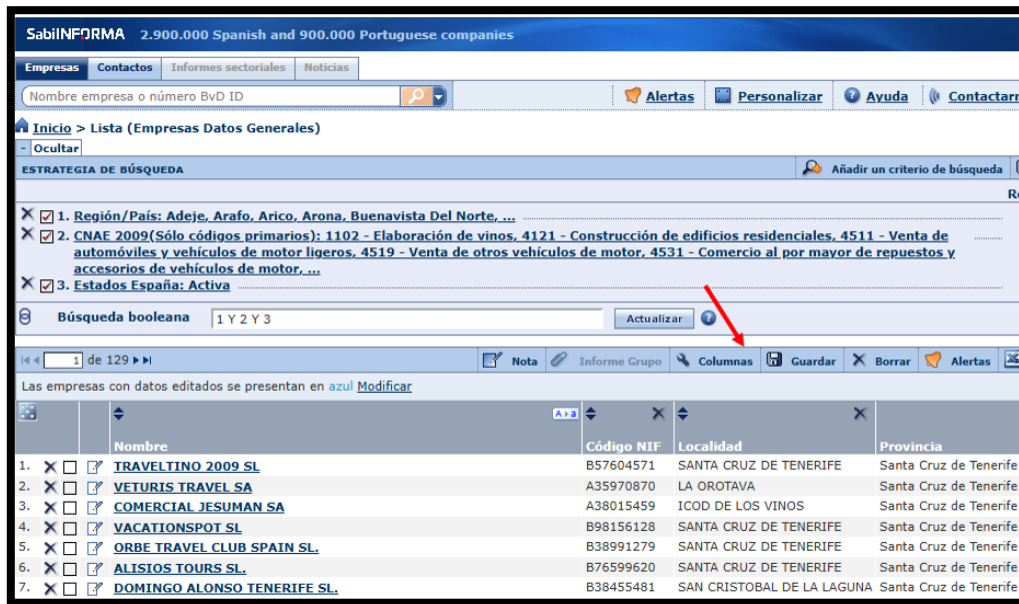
SabiINFORMA 2.900.000 Spanish and 900.000 Portuguese companies

Empresas | Contactos | Informes sectoriales | Noticias

Nombre empresa o número BvD ID

Alertas | Personalizar | Ayuda | Contactarr

Inicio > Lista (Empresas Datos Generales)

- Ocultar

ESTRATEGIA DE BÚSQUEDA

Añadir un criterio de búsqueda

Re

1. Región/País: Adeje, Arafo, Arico, Arona, Buenavista Del Norte, ...

2. CNAE 2009(Sólo códigos primarios): 1102 - Elaboración de vinos, 4121 - Construcción de edificios residenciales, 4511 - Venta de automóviles y vehículos de motor ligeros, 4519 - Venta de otros vehículos de motor, 4531 - Comercio al por mayor de repuestos y accesorios de vehículos de motor, ...

3. Estados España: Activa

Búsqueda booleana 1 Y 2 Y 3 Actualizar

1 de 129

Nota | Informe Grupo | Columnas | Guardar | Borrar | Alertas

Las empresas con datos editados se presentan en azul Modificar

| | | | Nombre | Código NIF | Localidad | Provincia |
|---|---|---|---|---|---|---|
| 1. | | | TRAVELTINO 2009 SL | B57604571 | SANTA CRUZ DE TENERIFE | Santa Cruz de Tenerife |
| 2. | | | VETURIS TRAVEL SA | A35970870 | LA OROTAVA | Santa Cruz de Tenerife |
| 3. | | | COMERCIAL JESUMAN SA | A38015459 | ICOD DE LOS VINOS | Santa Cruz de Tenerife |
| 4. | | | VACATIONSPOT SL | B98156128 | SANTA CRUZ DE TENERIFE | Santa Cruz de Tenerife |
| 5. | | | ORBE TRAVEL CLUB SPAIN SL. | B38991279 | SANTA CRUZ DE TENERIFE | Santa Cruz de Tenerife |
| 6. | | | ALISIOS TOURS SL. | B76599620 | SANTA CRUZ DE TENERIFE | Santa Cruz de Tenerife |
| 7. | | | DOMINGO ALONSO TENERIFE SL. | B38455481 | SAN CRISTOBAL DE LA LAGUNA | Santa Cruz de Tenerife |